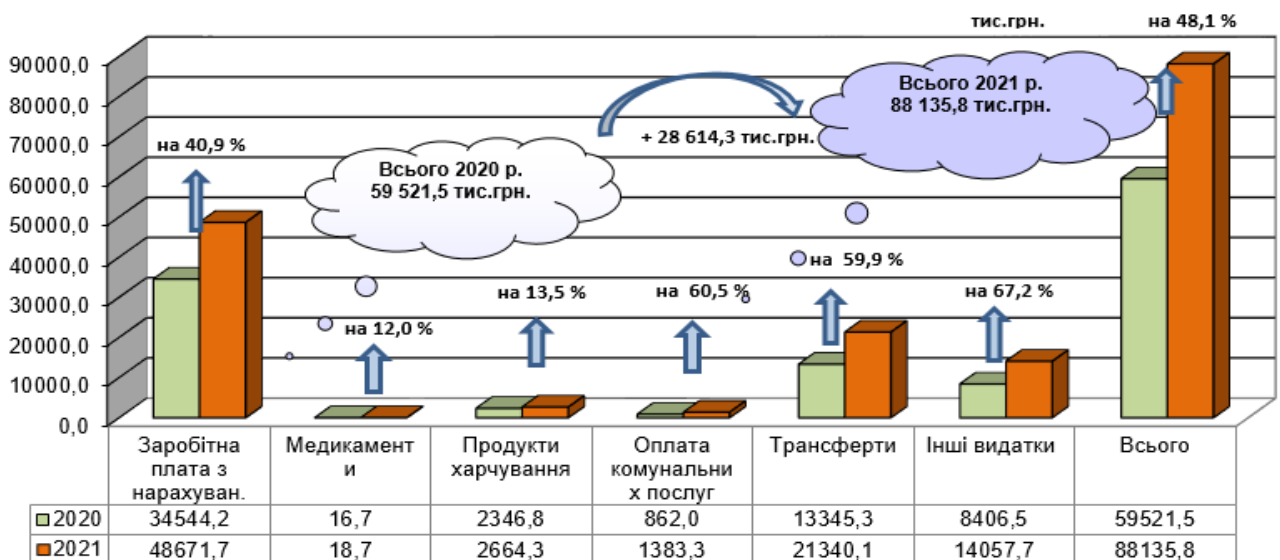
тис.грн.

на 48,1 %

90000,0
80000,0
70000,0
60000,0
50000,0
40000,0
30000,0
20000,0
10000,0
0,0

Всього 2021 р.
88 135,8 тис.грн.

+ 28 614,3 тис.грн.

на 40,9 %

Всього 2020 р.
59 521,5 тис.грн.

на 59,9 %

на 13,5 %

на 60,5 %

на 67,2 %

на 12,0 %

| | Заробітна плата з нарахуван. | Медикаменти | Продукти харчування | Оплата комунальних послуг | Трансферти | Інші видатки | Всього |
|---|---|---|---|---|---|---|---|
| 2020 | 34544,2 | 16,7 | 2346,8 | 862,0 | 13345,3 | 8406,5 | 59521,5 |
| 2021 | 48671,7 | 18,7 | 2664,3 | 1383,3 | 21340,1 | 14057,7 | 88135,8 |